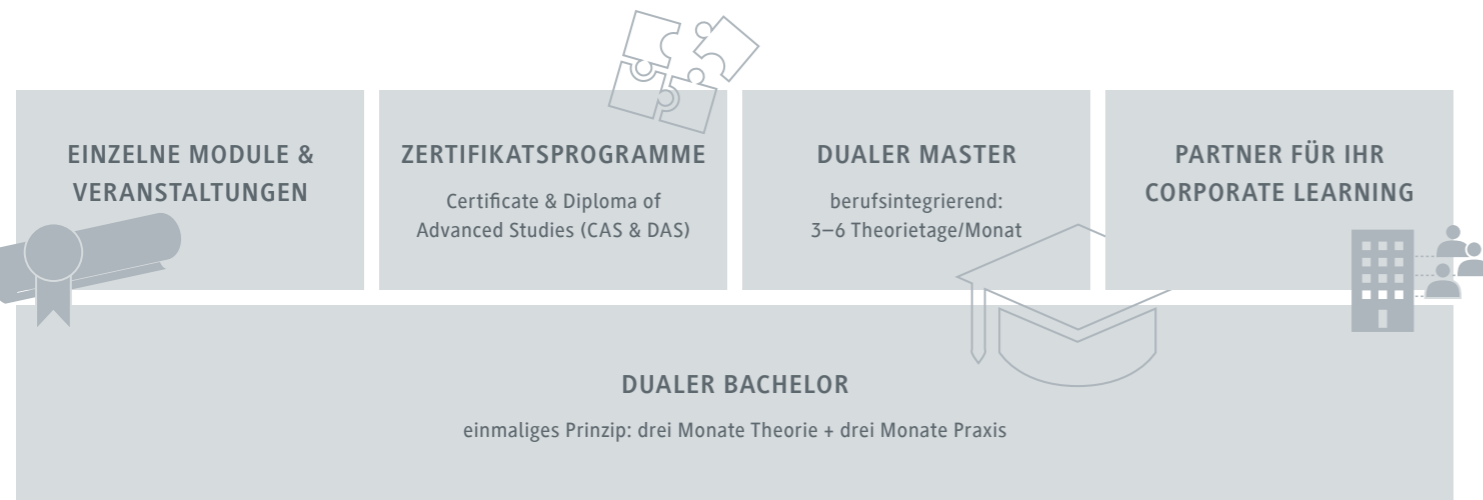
EINZELNE MODULE & VERANSTALTUNGEN

ZERTIFIKATSPROGRAMME

Certificate & Diploma of Advanced Studies (CAS & DAS)

DUALER MASTER

berufsintegrierend: 3–6 Theorietage/Monat

PARTNER FÜR IHR CORPORATE LEARNING

DUALER BACHELOR

einmaliges Prinzip: drei Monate Theorie + drei Monate Praxis